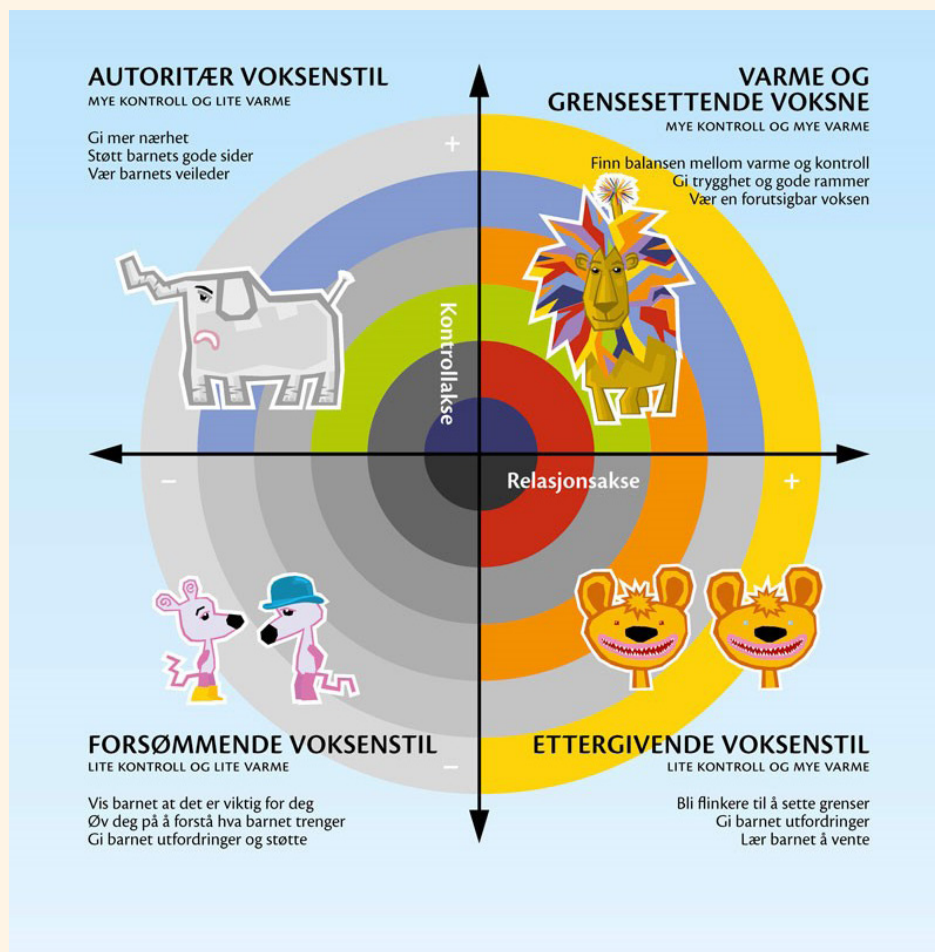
AUTORITÆR VOKSENSTIL
MYE KONTROLL OG LITE VARME

Gi mer nærhet
Støtt barnets gode sider
Vær barnets veileder

VARME OG GRENSESETTENDE VOKSNE
MYE KONTROLL OG MYE VARME

Finn balansen mellom varme og kontroll
Gi trygghet og gode rammer
Vær en forutsigbar voksen

+

Kontrollakse

–

Relasjonsakse

+

–

FORSØMMENDE VOKSENSTIL
LITE KONTROLL OG LITE VARME

Vis barnet at det er viktig for deg
Øv deg på å forstå hva barnet trenger
Gi barnet utfordringer og støtte

ETTERGIVENDE VOKSENSTIL
LITE KONTROLL OG MYE VARME

Bli flinkere til å sette grenser
Gi barnet utfordringer
Lær barnet å vente